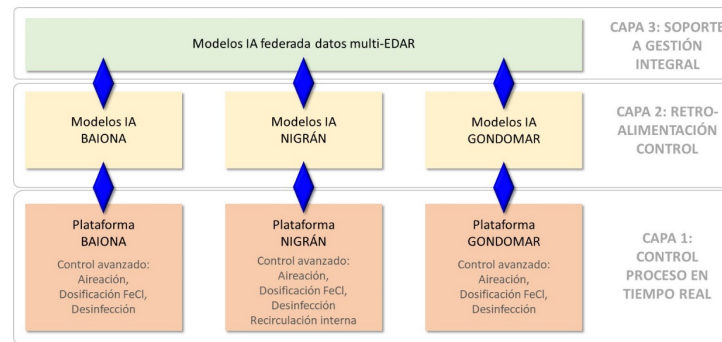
Modelos IA federada datos multi-EDAR

CAPA 3: SOPORTE A GESTIÓN INTEGRAL

Modelos IA BAIONA

Modelos IA NIGRÁN

Modelos IA GONDOMAR

CAPA 2: RETRO-ALIMENTACIÓN CONTROL

Plataforma BAIONA

Control avanzado: Aireación, Dosificación FeCl, Desinfección

Plataforma NIGRÁN

Control avanzado: Aireación, Dosificación FeCl, Desinfección Recirculación interna

Plataforma GONDOMAR

Control avanzado: Aireación, Dosificación FeCl, Desinfección

CAPA 1: CONTROL PROCESO EN TIEMPO REAL